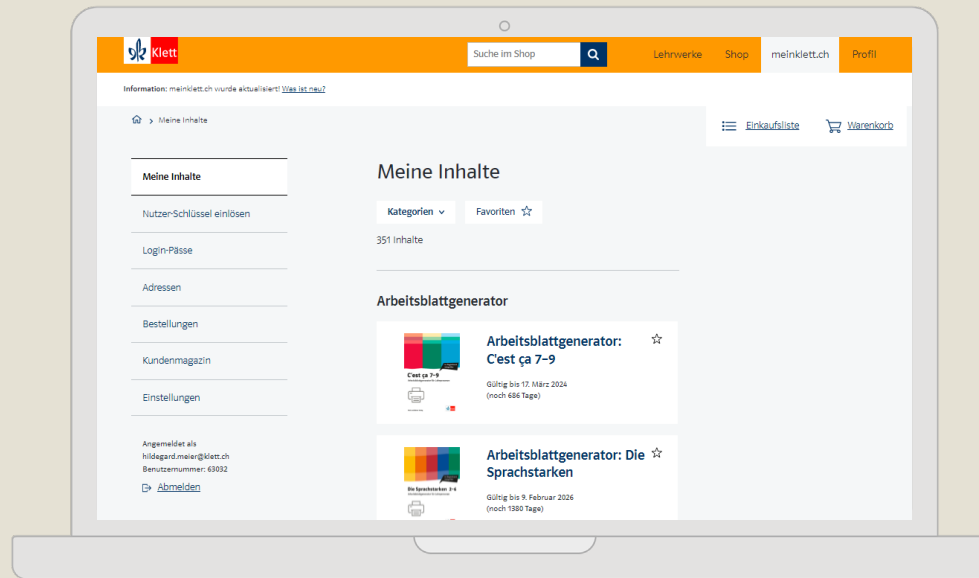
Klett

Suche im Shop

Lehrwerke Shop meinklett.ch Profil

Information: meinklett.ch wurde aktualisiert! Was ist neu?

> Meine Inhalte

Einkaufsliste Warenkorb

Meine Inhalte

Nutzer-Schlüssel einlösen

Login-Pässe

Adressen

Bestellungen

Kundenmagazin

Einstellungen

Angemeldet als
hildegard.meier@klett.ch
Benutzernummer: 63032

Abmelden

Meine Inhalte

Kategorien Favoriten

351 Inhalte

Arbeitsblattgenerator

C'est ça 7–9

Arbeitsblattgenerator: C'est ça 7–9

Gültig bis 17. März 2024
(noch 686 Tage)

Die Sprachstarken 2–6

Arbeitsblattgenerator: Die Sprachstarken

Gültig bis 9. Februar 2026
(noch 1380 Tage)